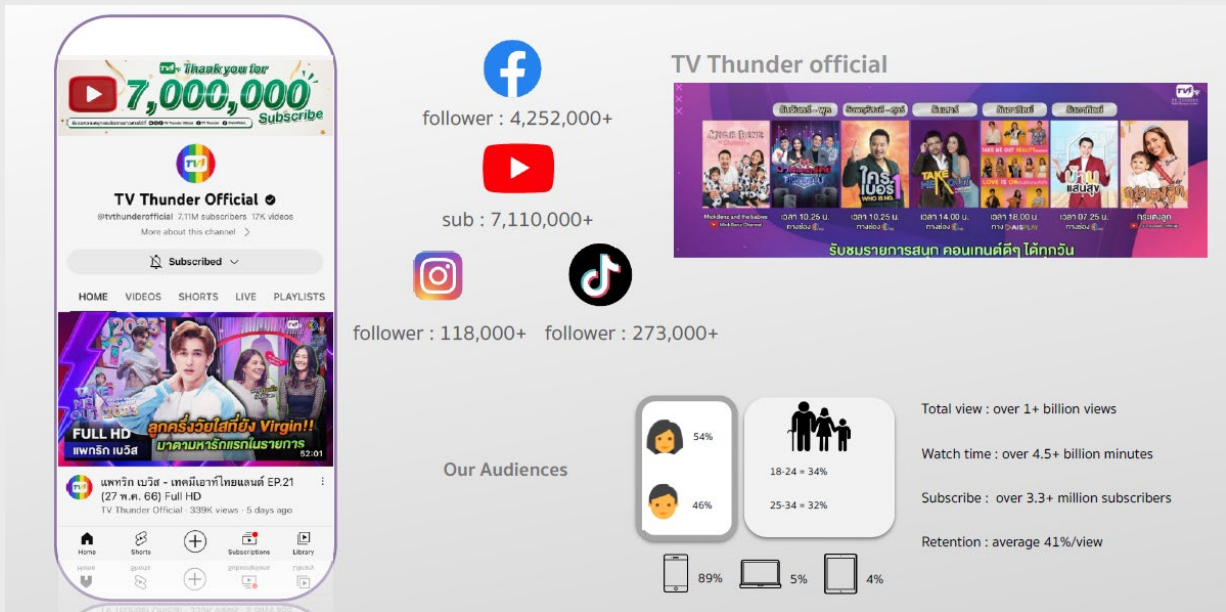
Thank you for 7,000,000 Subscribe

TV Thunder Official
@tvthunderofficial 7.11M subscribers 17K videos
More about this channel >

Subscribed

HOME VIDEOS SHORTS LIVE PLAYLISTS

FULL HD
แพทริก เบวิส
ลูกครึ่งวัยใสที่ยัง Virgin!!
มาตามหารักแรกในรายการ
52:01

แพทริก เบวิส - เทคมีเอาท์ไทยแลนด์ EP.21 (27 พ.ค. 66) Full HD
TV Thunder Official · 339K views · 5 days ago

Home Shorts Subscriptions Library

follower : 4,252,000+

sub : 7,110,000+

follower : 118,000+

follower : 273,000+

TV Thunder official

เวลา 10.25 น.
เวลา 10.25 น.
เวลา 14.00 น.
เวลา 18.00 น.
เวลา 07.25 น.
รับชมรายการสนุก คอนเทนต์ดีๆ ได้ทุกวัน

Our Audiences

54%
46%

18-24 = 34%
25-34 = 32%

89%
5%
4%

Total view : over 1+ billion views

Watch time : over 4.5+ billion minutes

Subscribe : over 3.3+ million subscribers

Retention : average 41%/view